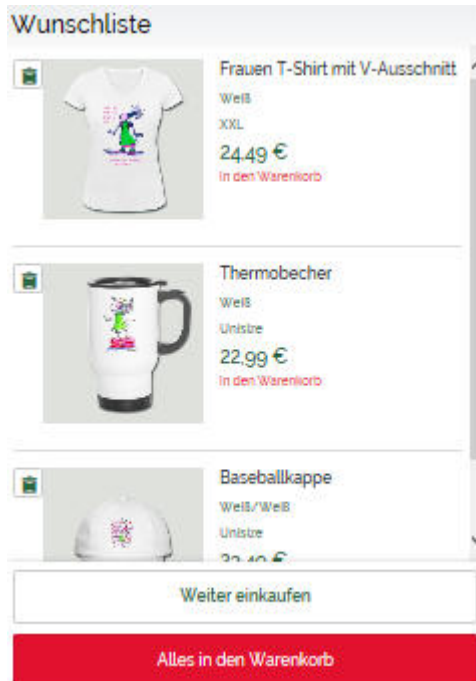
Wunschliste

Frauen T-Shirt mit V-Ausschnitt
Weiß
XXL
24,49 €
In den Warenkorb

Thermobecher
Weiß
Unisize
22,99 €
In den Warenkorb

Baseballkappe
Weiß/Weiß
Unisize
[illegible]

Weiter einkaufen

Alles in den Warenkorb